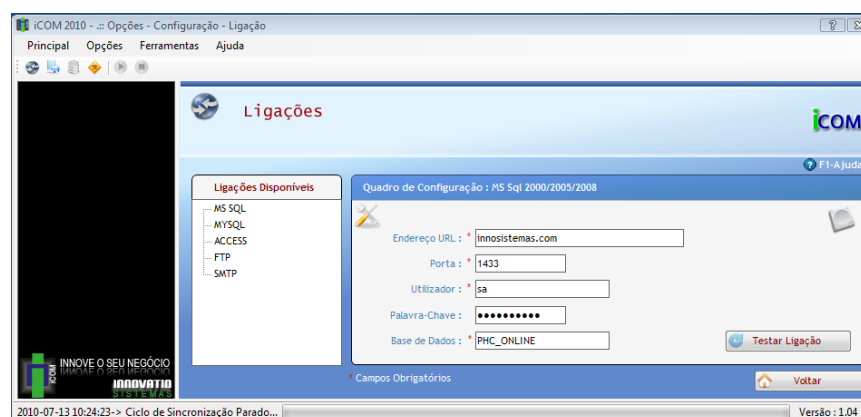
iCOM 2010 - .:: Opções - Configuração - Ligação

Principal Opções Ferramentas Ajuda

Ligações

iCOM

F1-Ajuda

Ligações Disponíveis

MS SQL
MYSQL
ACCESS
FTP
SMTP

Quadro de Configuração : MS Sql 2000/2005/2008

Endereço URL : * innosistemas.com

Porta : * 1433

Utilizador : * sa

Palavra-Chave : * ●●●●●●●●●●

Base de Dados : * PHC_ONLINE

Testar Ligação

* Campos Obrigatórios

Voltar

iCOM INNOVE O SEU NEGÓCIO INNOVATIO SISTEMAS

2010-07-13 10:24:23-> Ciclo de Sincronização Parado...

Versão : 1.04